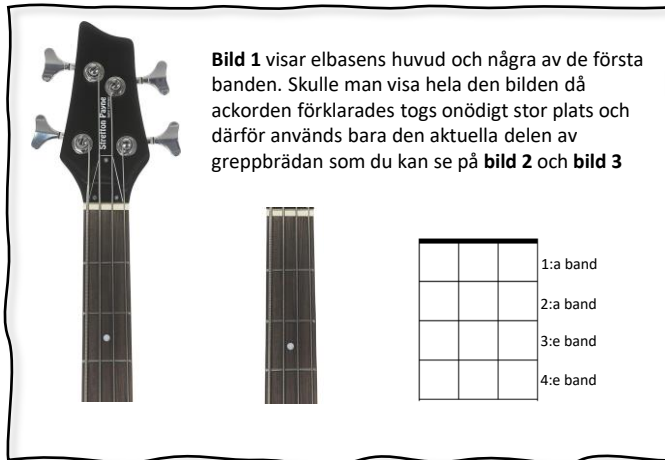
**Bild 1** visar elbasens huvud och några av de första banden. Skulle man visa hela den bilden då ackorden förklarades togs onödigt stor plats och därför används bara den aktuella delen av greppbrädan som du kan se på **bild 2** och **bild 3**

Stretton Payne

1:a band
2:a band
3:e band
4:e band